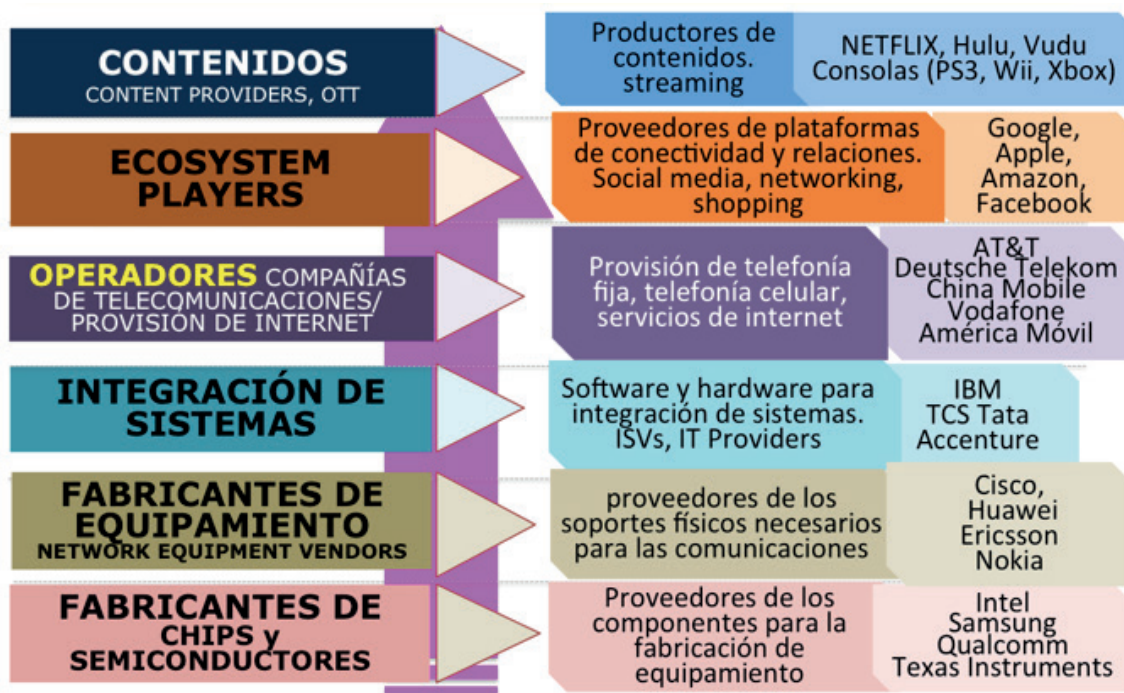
CONTENIDOS
CONTENT PROVIDERS, OTT

Productores de contenidos. streaming

NETFLIX, Hulu, Vudu
Consolas (PS3, Wii, Xbox)

ECOSYSTEM PLAYERS

Proveedores de plataformas de conectividad y relaciones. Social media, networking, shopping

Google, Apple, Amazon, Facebook

OPERADORES COMPAÑÍAS DE TELECOMUNICACIONES/ PROVISION DE INTERNET

Provisión de telefonía fija, telefonía celular, servicios de internet

AT&T
Deutsche Telekom
China Mobile
Vodafone
América Móvil

INTEGRACIÓN DE SISTEMAS

Software y hardware para integración de sistemas. ISVs, IT Providers

IBM
TCS Tata
Accenture

FABRICANTES DE EQUIPAMIENTO
NETWORK EQUIPMENT VENDORS

proveedores de los soportes físicos necesarios para las comunicaciones

Cisco,
Huawei
Ericsson
Nokia

FABRICANTES DE CHIPS y SEMICONDUCTORES

Proveedores de los componentes para la fabricación de equipamiento

Intel
Samsung
Qualcomm
Texas Instruments